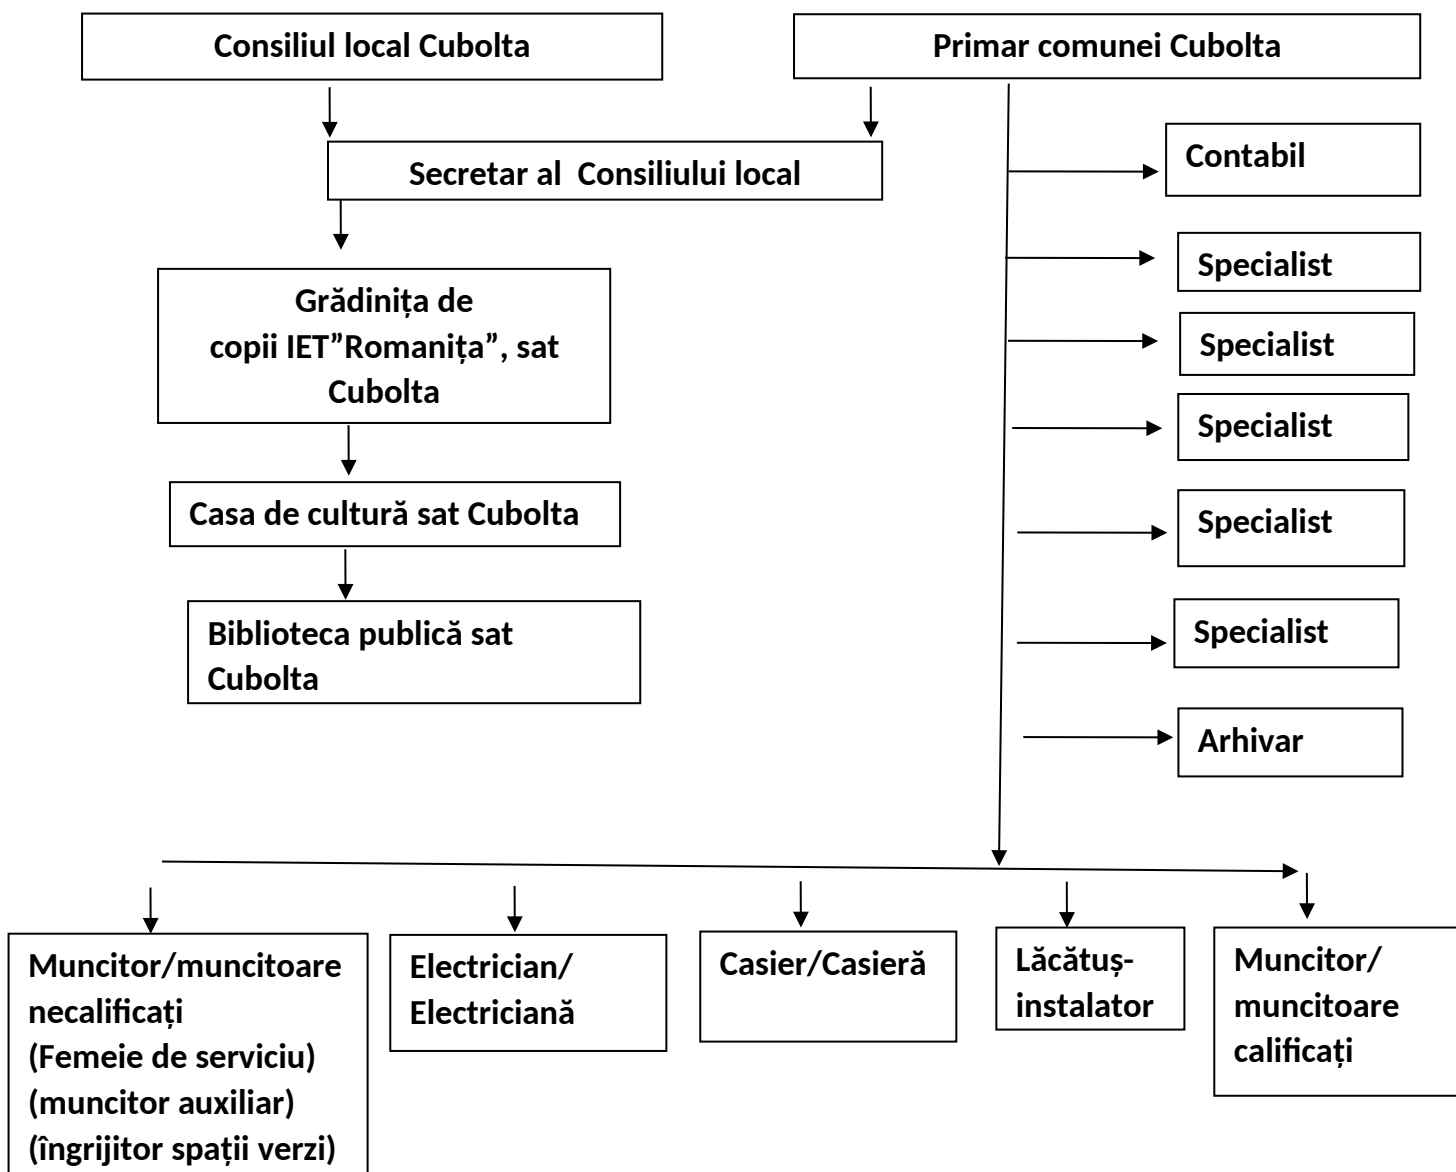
Consiliul local Cubolta

Primar comunei Cubolta

Secretar al Consiliului local

Contabil

Specialist

Specialist

Specialist

Specialist

Specialist

Arhivar

Grădinița de copii IET”Romanița”, sat Cubolta

Casa de cultură sat Cubolta

Biblioteca publică sat Cubolta

Muncitor/muncitoare necalificați (Femeie de serviciu) (muncitor auxiliar) (îngrijitor spații verzi)

Electrician/ Electriciană

Casier/Casieră

Lăcătuș-instalator

Muncitor/ muncitoare calificați